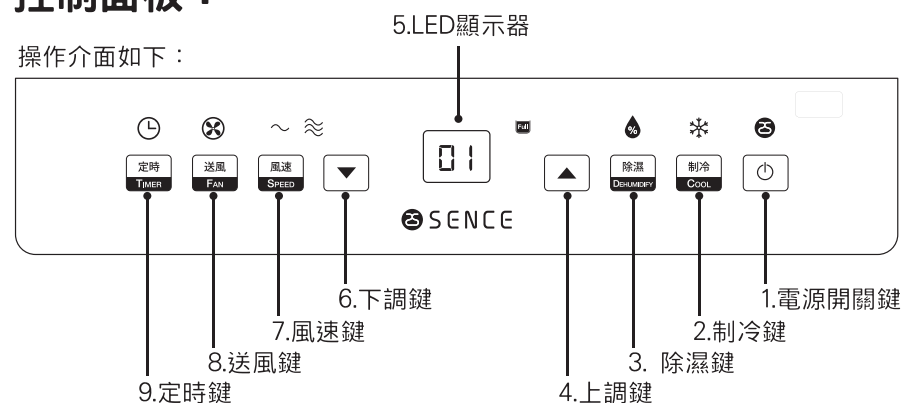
控制面板：

5.LED顯示器

操作介面如下：

定時 TIMER

送風 FAN

風速 SPEED

01

Full

除濕 DEHUMIDIFY

制冷 COOL

SENCE

6.下調鍵

7.風速鍵

8.送風鍵

9.定時鍵

1.電源開關鍵

2.制冷鍵

3. 除濕鍵

4.上調鍵